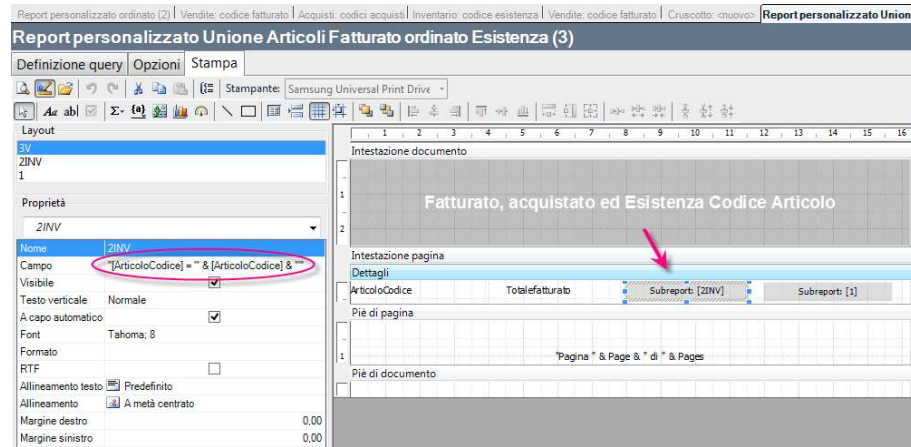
Report personalizzato ordinato (2) | Vendite: codice fatturato | Acquisti: codici acquisti | Inventario: codice esistenza | Vendite: codice fatturato | Cruscotto: <nuovo> | Report personalizzato Unione

Report personalizzato Unione Articoli Fatturato ordinato Esistenza (3)

Definizione query | Opzioni | Stampa

Stampante: Samsung Universal Print Drive

Layout
3V
2INV
1

Proprietà
2INV

| | |
|---|---|
| Nome | 2INV |
| Campo | "[ArticoloCodice] = " & [ArticoloCodice] & "" |
| Visibile | ☑ |
| Testo verticale | Normale |
| A capo automatico | ☑ |
| Font | Tahoma; 8 |
| Formato | |
| RTF | ☐ |
| Allineamento testo | Predefinito |
| Allineamento | A metà centrato |
| Margine destro | 0,00 |
| Margine sinistro | 0,00 |

1 2 3 4 5 6 7 8 9 10 11 12 13 14 15 16

Intestazione documento
Fatturato, acquistato ed Esistenza Codice Articolo
Intestazione pagina
Dettagli
ArticoloCodice Totalefatturato Subreport: [2INV] Subreport: [1]
Piè di pagina
"Pagina " & Page & " di " & Pages
Piè di documento